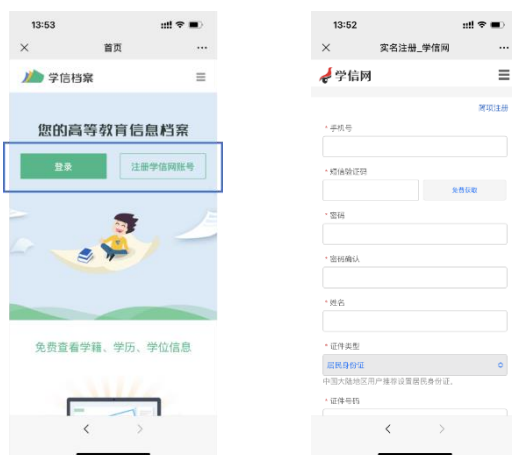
13:53

首页

学信档案

您的高等教育信息档案

登录

注册学信网账号

免费查看学籍、学历、学位信息

13:52

实名注册_学信网

学信网

高级注册

* 手机号

* 短信验证码

免费获取

* 密码

* 密码确认

* 姓名

* 证件类型

居民身份证

中国大陆地区用户推荐设置居民身份证。

* 证件号码